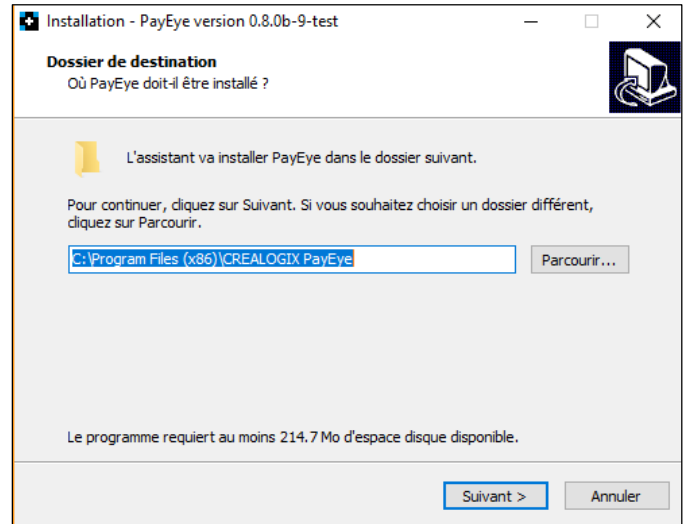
Installation - PayEye version 0.8.0b-9-test

Dossier de destination
Où PayEye doit-il être installé ?

L'assistant va installer PayEye dans le dossier suivant.

Pour continuer, cliquez sur Suivant. Si vous souhaitez choisir un dossier différent, cliquez sur Parcourir.

C:\Program Files (x86)\CREALOGIX PayEye

Parcourir...

Le programme requiert au moins 214.7 Mo d'espace disque disponible.

Suivant >

Annuler